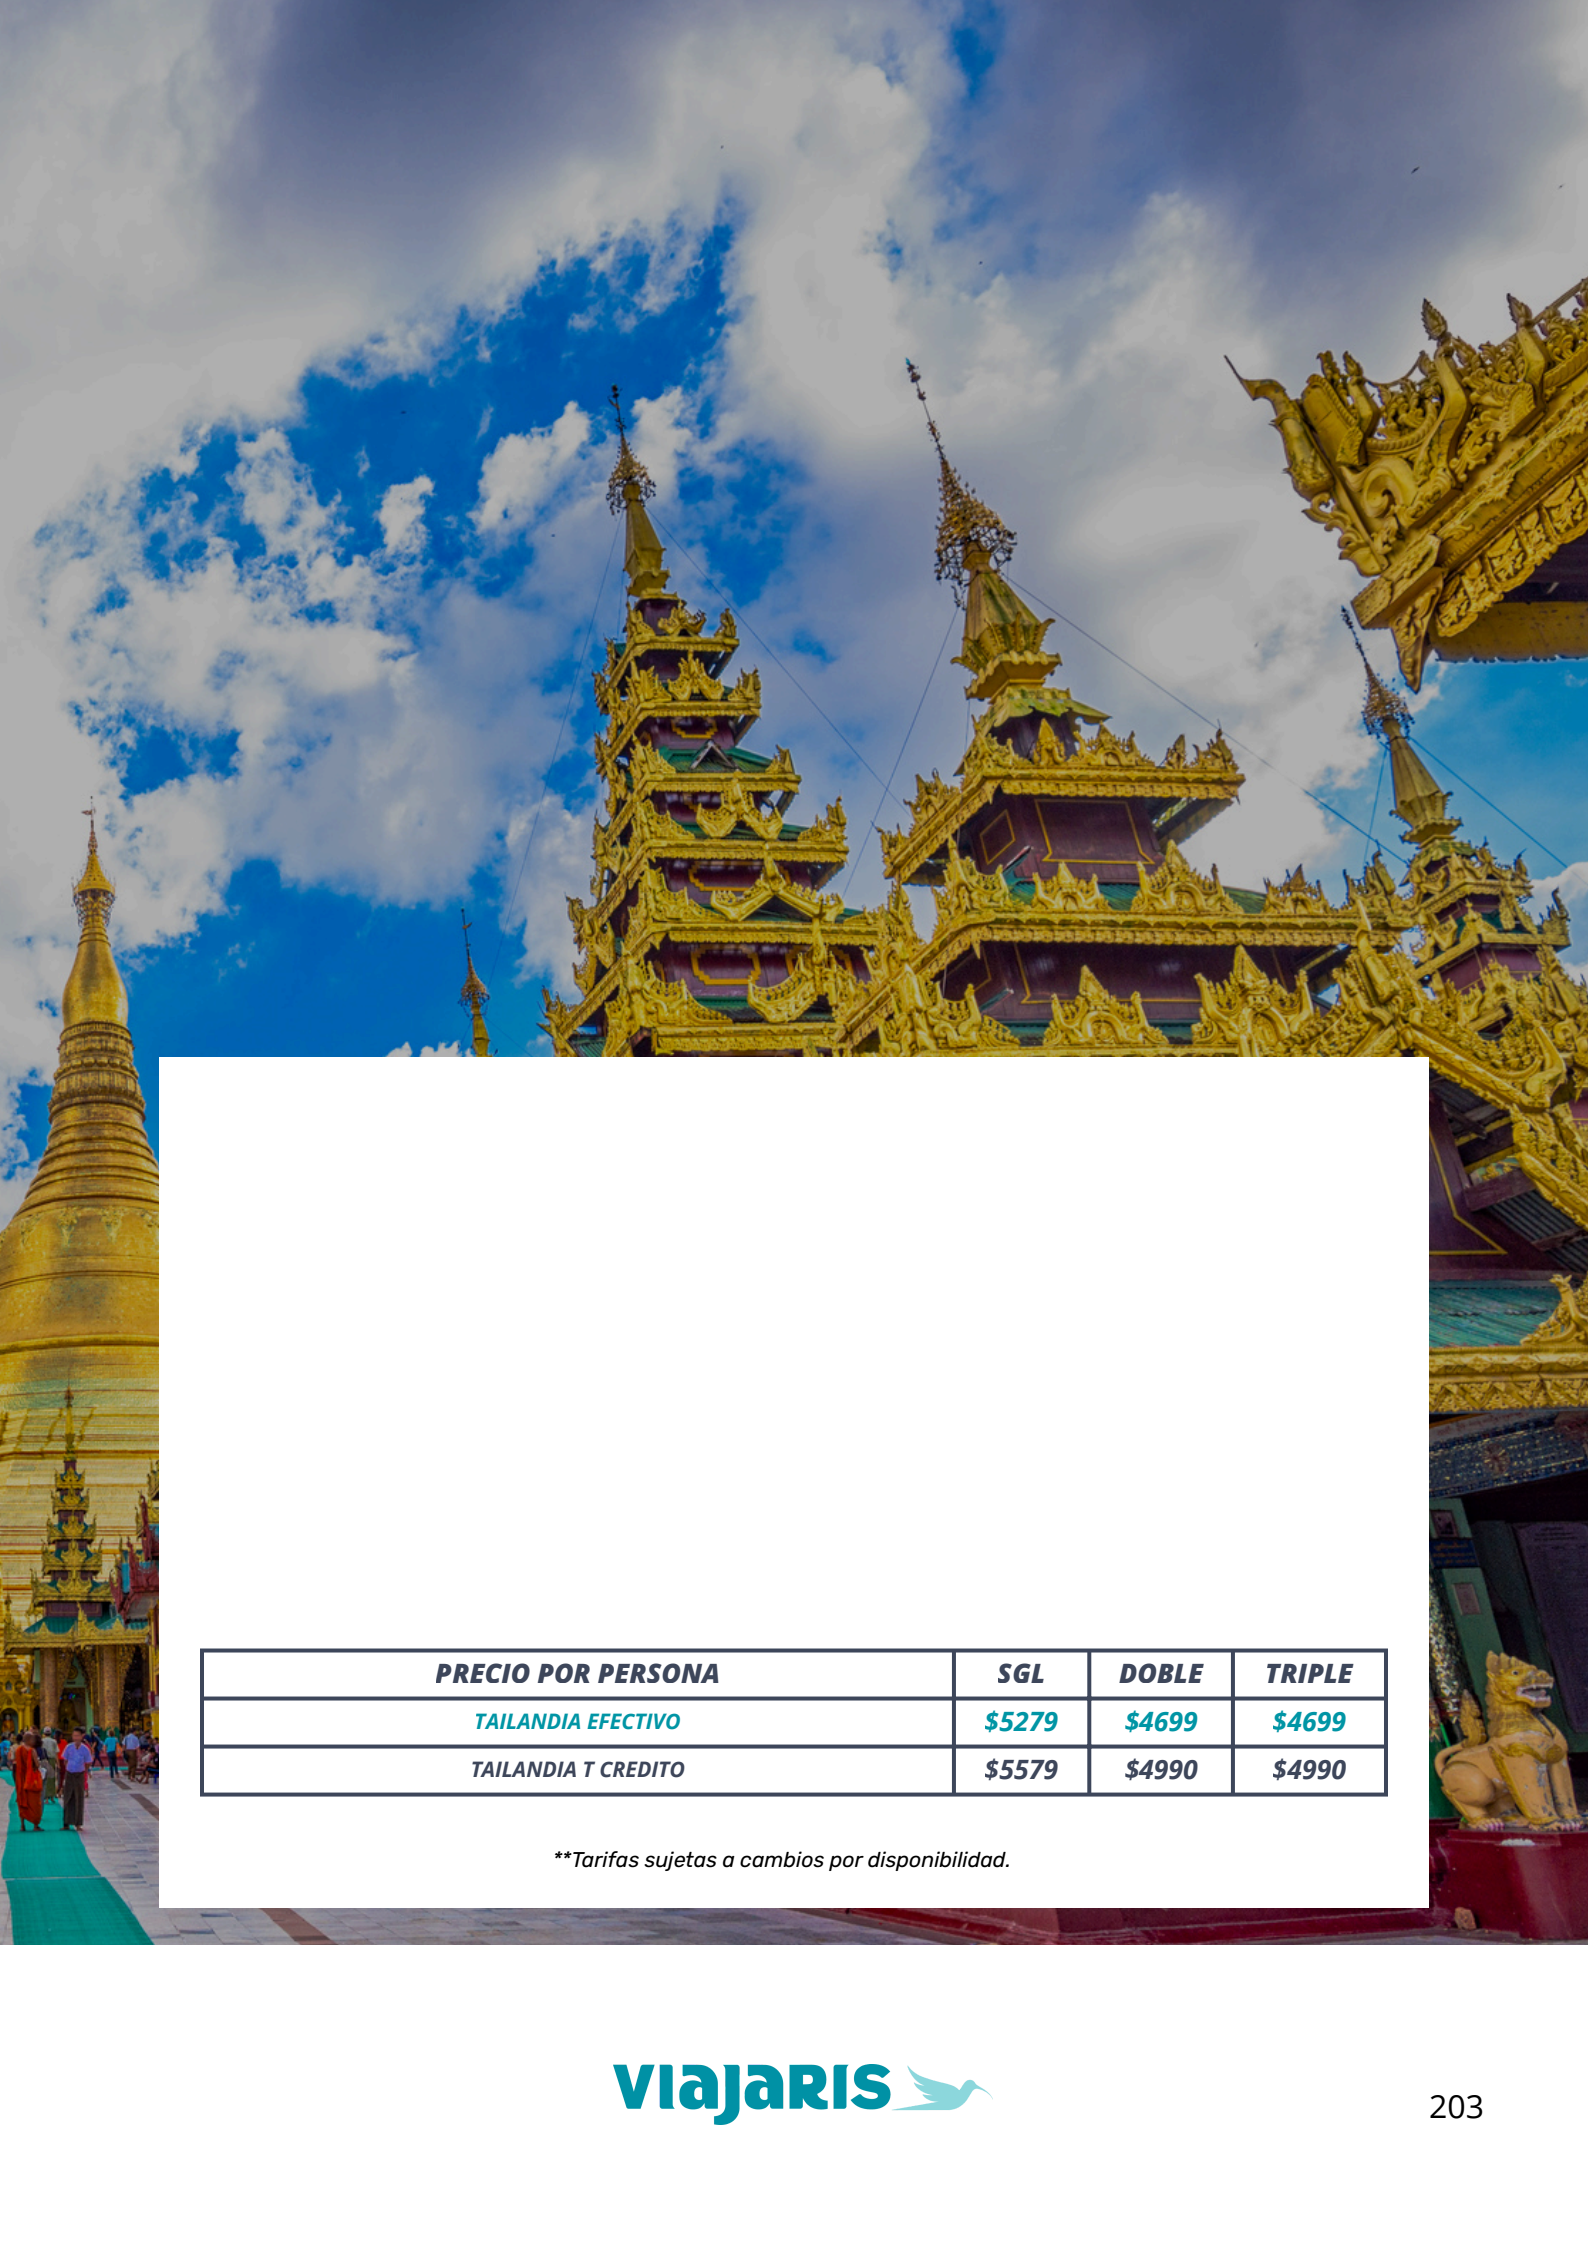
| PRECIO POR PERSONA | SGL | DOBLE | TRIPLE |
|---|---|---|---|
| TAILANDIA EFECTIVO | $5279 | $4699 | $4699 |
| TAILANDIA T CREDITO | $5579 | $4990 | $4990 |

**Tarifas sujetas a cambios por disponibilidad.

viajaris

203